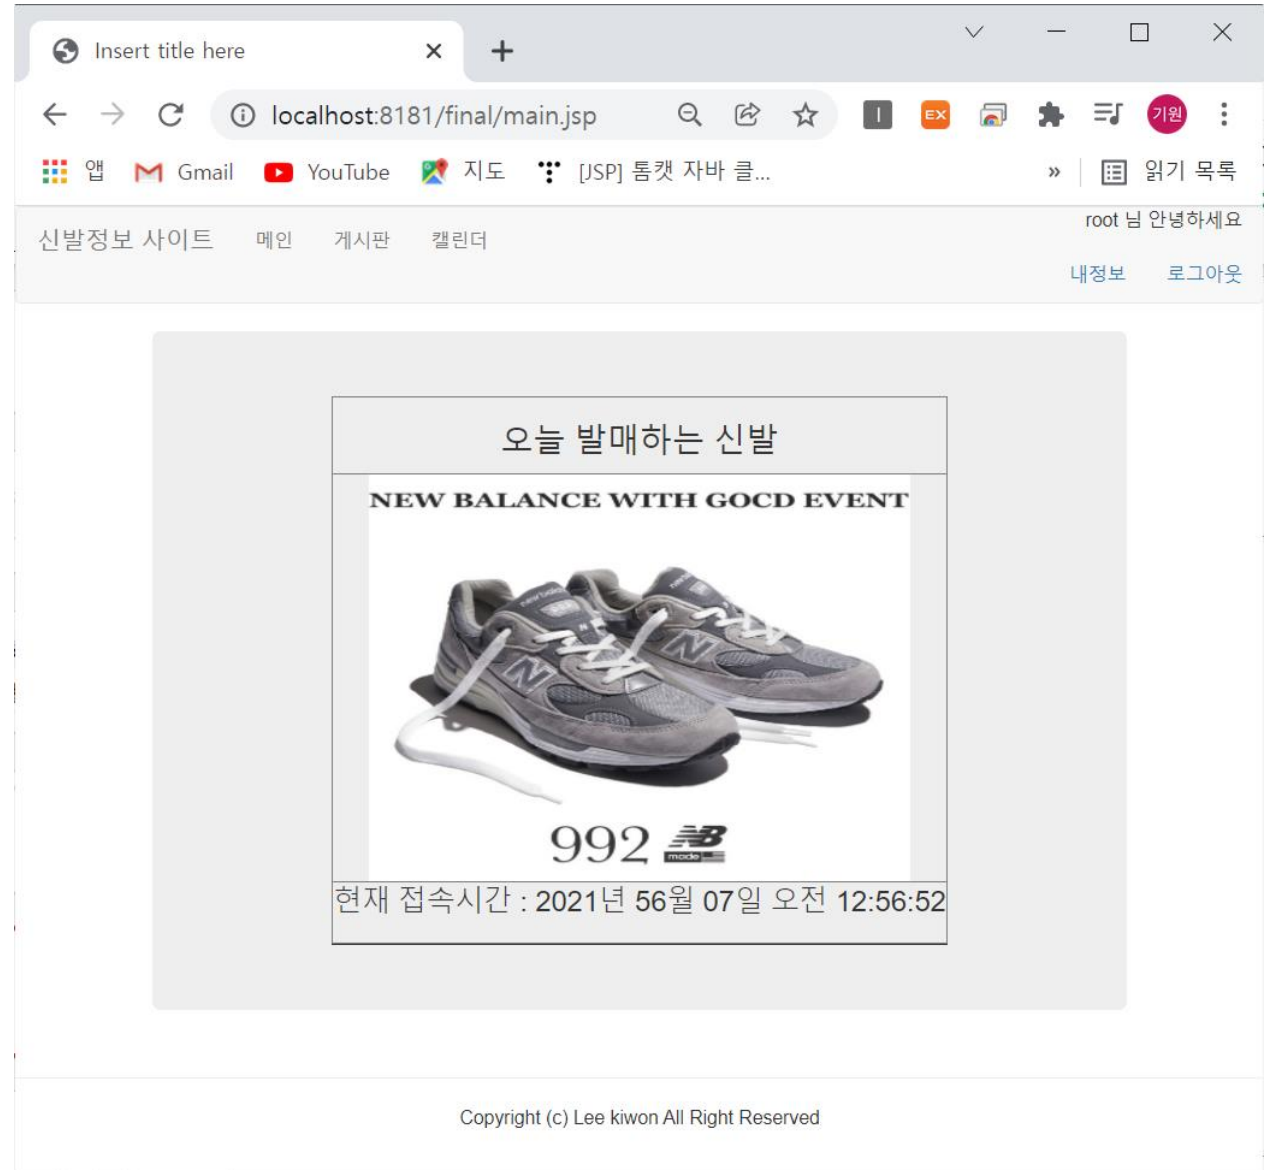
Insert title here

localhost:8181/final/main.jsp

기원

앱 Gmail YouTube 지도 [JSP] 톰캣 자바 클... » 읽기 목록

신발정보 사이트 메인 게시판 캘린더

root 님 안녕하세요

내정보 로그아웃

오늘 발매하는 신발

NEW BALANCE WITH GOCD EVENT

992

현재 접속시간 : 2021년 56월 07일 오전 12:56:52

Copyright (c) Lee kiwon All Right Reserved